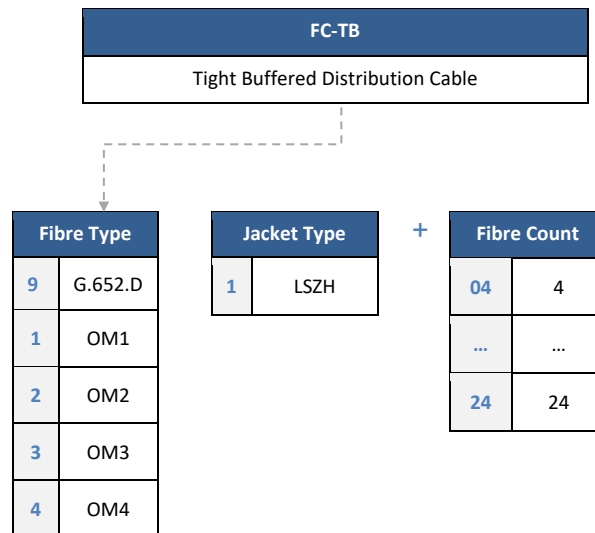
FC-TB

Tight Buffered Distribution Cable

| Fibre Type | |
|---|---|
| 9 | G.652.D |
| 1 | OM1 |
| 2 | OM2 |
| 3 | OM3 |
| 4 | OM4 |

| Jacket Type | |
|---|---|
| 1 | LSZH |

+

| Fibre Count | |
|---|---|
| 04 | 4 |
| … | … |
| 24 | 24 |